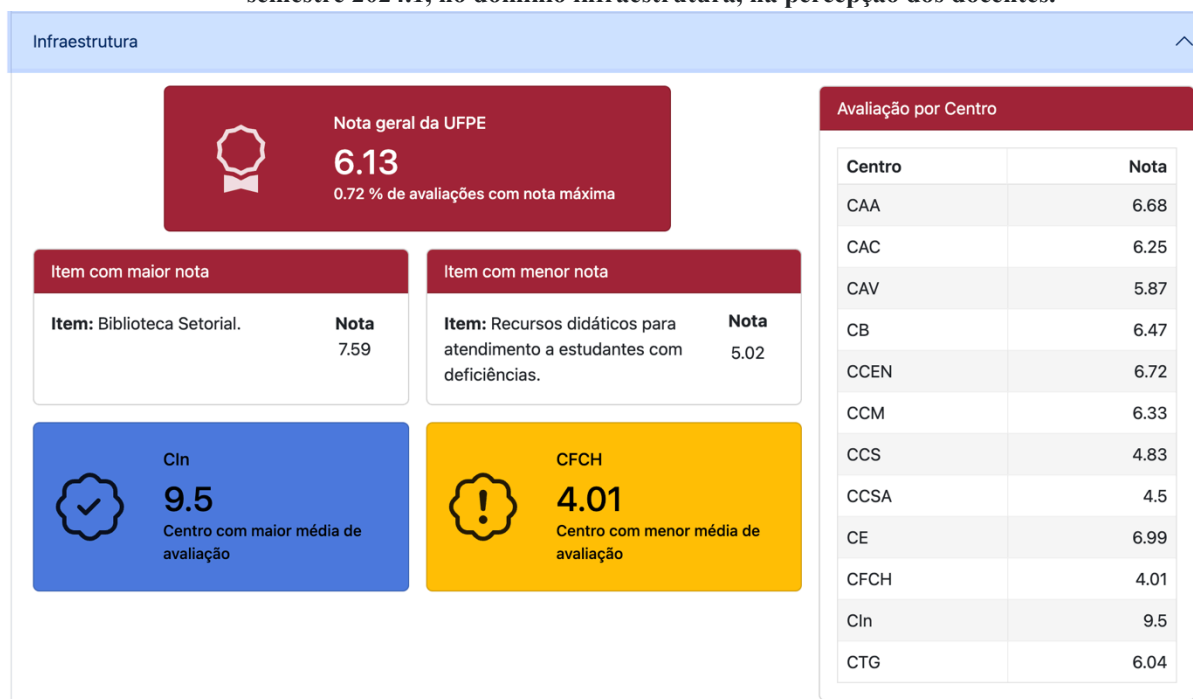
semestre 2024.1, no domínio Infraestrutura, na percepção dos docentes.

Infraestrutura

Nota geral da UFPE
6.13
0.72 % de avaliações com nota máxima

Item com maior nota
Item: Biblioteca Setorial.
Nota
7.59

Item com menor nota
Item: Recursos didáticos para atendimento a estudantes com deficiências.
Nota
5.02

CIn
9.5
Centro com maior média de avaliação

CFCH
4.01
Centro com menor média de avaliação

Avaliação por Centro

| Centro | Nota |
|---|---|
| CAA | 6.68 |
| CAC | 6.25 |
| CAV | 5.87 |
| CB | 6.47 |
| CCEN | 6.72 |
| CCM | 6.33 |
| CCS | 4.83 |
| CCSA | 4.5 |
| CE | 6.99 |
| CFCH | 4.01 |
| CIn | 9.5 |
| CTG | 6.04 |